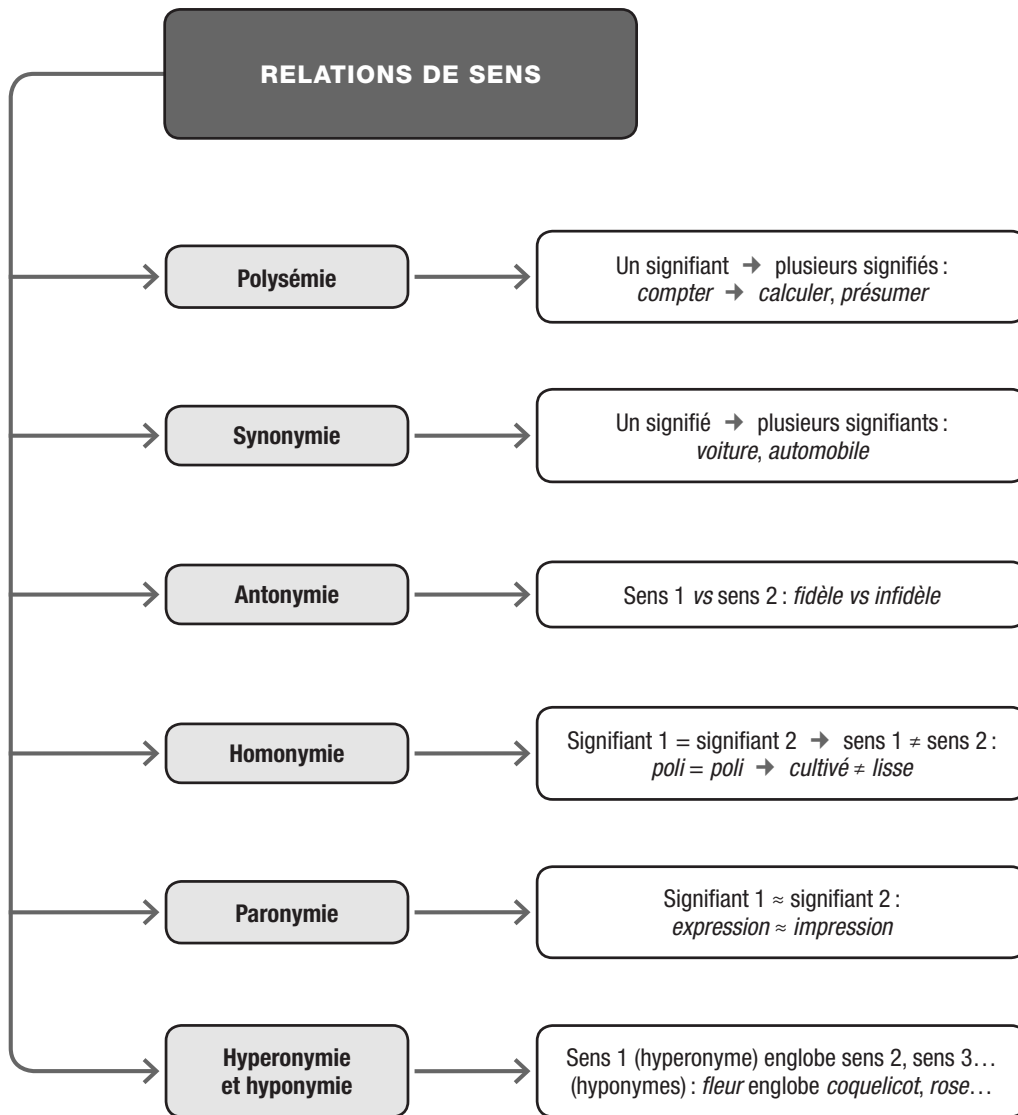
RELATIONS DE SENS

Polysémie

Un signifiant → plusieurs signifiés : compter → calculer, présumer

Synonymie

Un signifié → plusieurs signifiants : voiture, automobile

Antonymie

Sens 1 vs sens 2 : fidèle vs infidèle

Homonymie

Signifiant 1 = signifiant 2 → sens 1 ≠ sens 2 : poli = poli → cultivé ≠ lisse

Paronymie

Signifiant 1 ≈ signifiant 2 : expression ≈ impression

Hyperonymie et hyponymie

Sens 1 (hyperonyme) englobe sens 2, sens 3… (hyponymes) : fleur englobe coquelicot, rose…